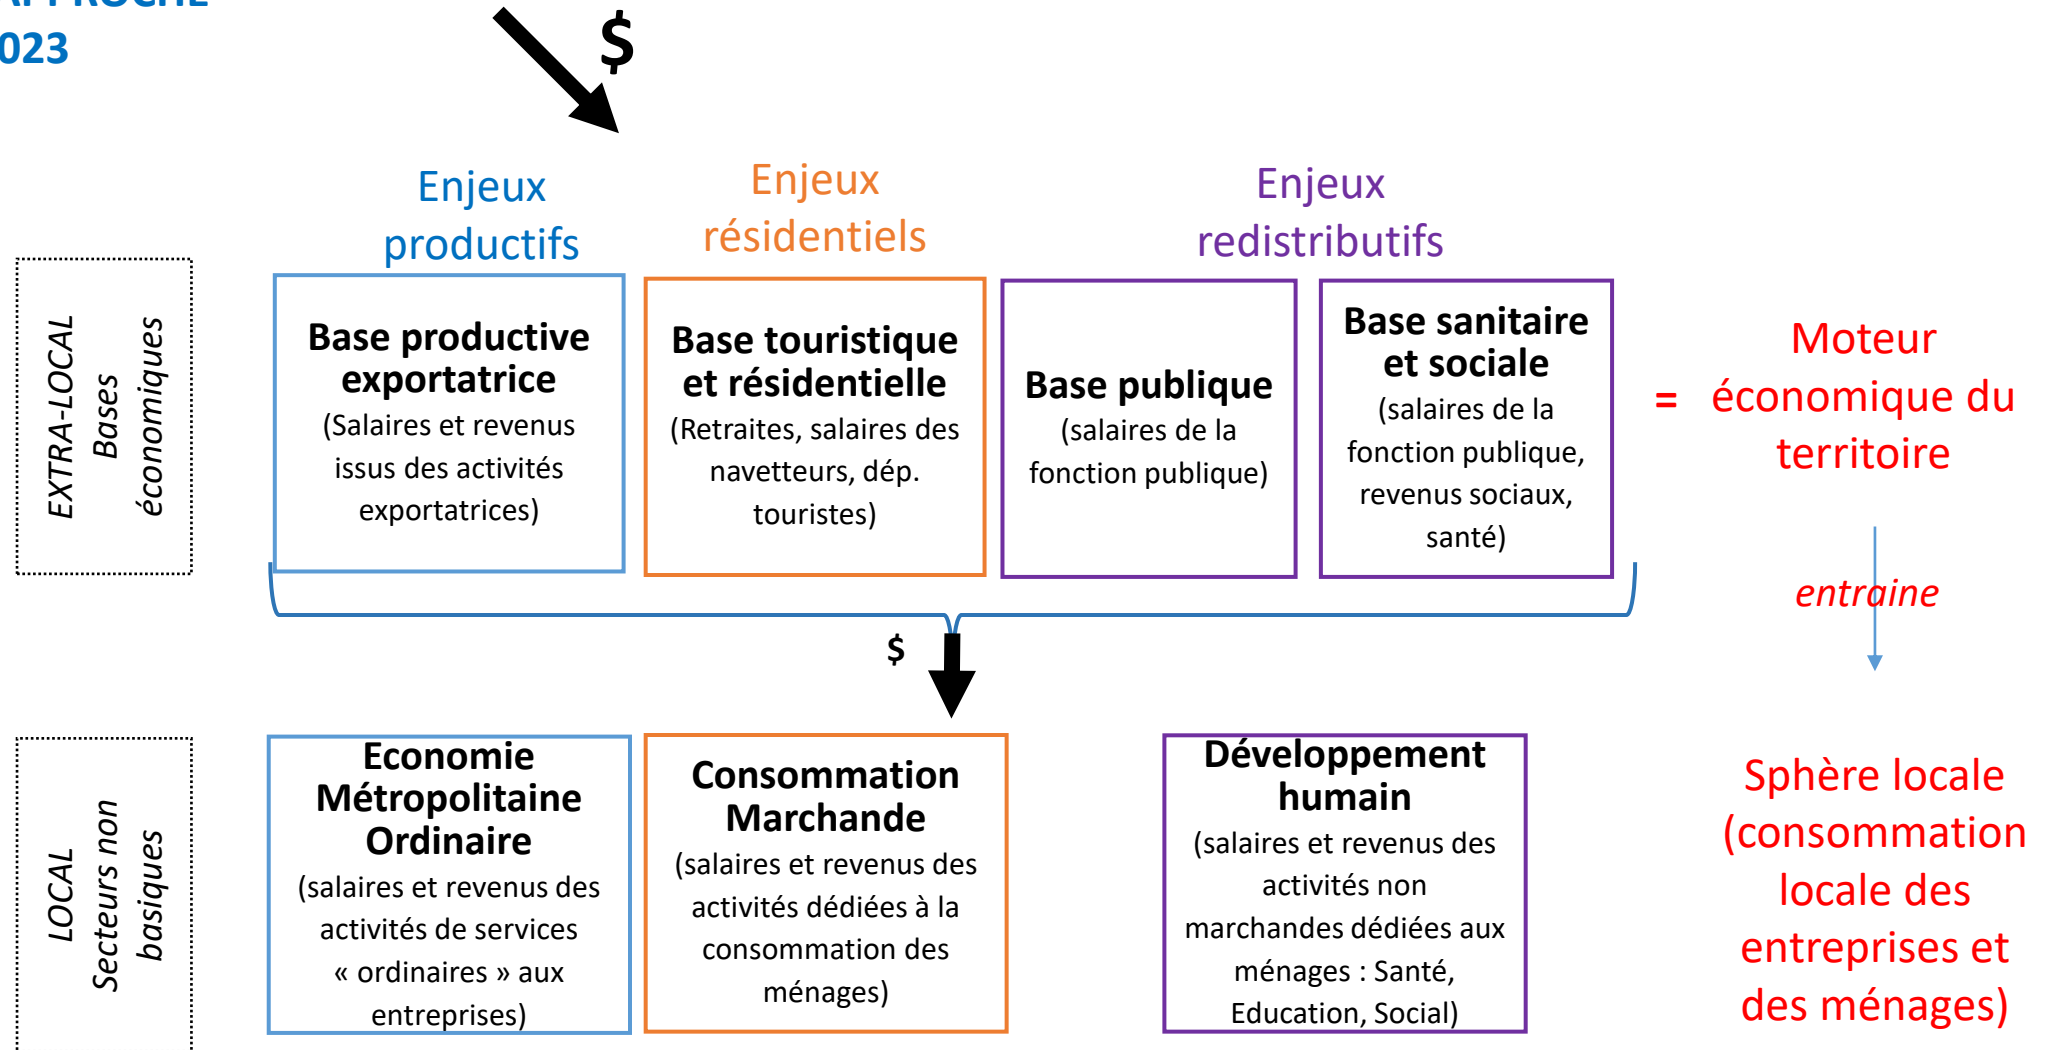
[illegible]PPROCHE
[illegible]023

$

Enjeux productifs

Enjeux résidentiels

Enjeux redistributifs

EXTRA-LOCAL
Bases économiques

Base productive exportatrice
(Salaires et revenus issus des activités exportatrices)

Base touristique et résidentielle
(Retraites, salaires des navetteurs, dép. touristes)

Base publique
(salaires de la fonction publique)

Base sanitaire et sociale
(salaires de la fonction publique, revenus sociaux, santé)

= Moteur économique du territoire

entraine

$

LOCAL
Secteurs non basiques

Economie Métropolitaine Ordinaire
(salaires et revenus des activités de services « ordinaires » aux entreprises)

Consommation Marchande
(salaires et revenus des activités dédiées à la consommation des ménages)

Développement humain
(salaires et revenus des activités non marchandes dédiées aux ménages : Santé, Education, Social)

Sphère locale (consommation locale des entreprises et des ménages)